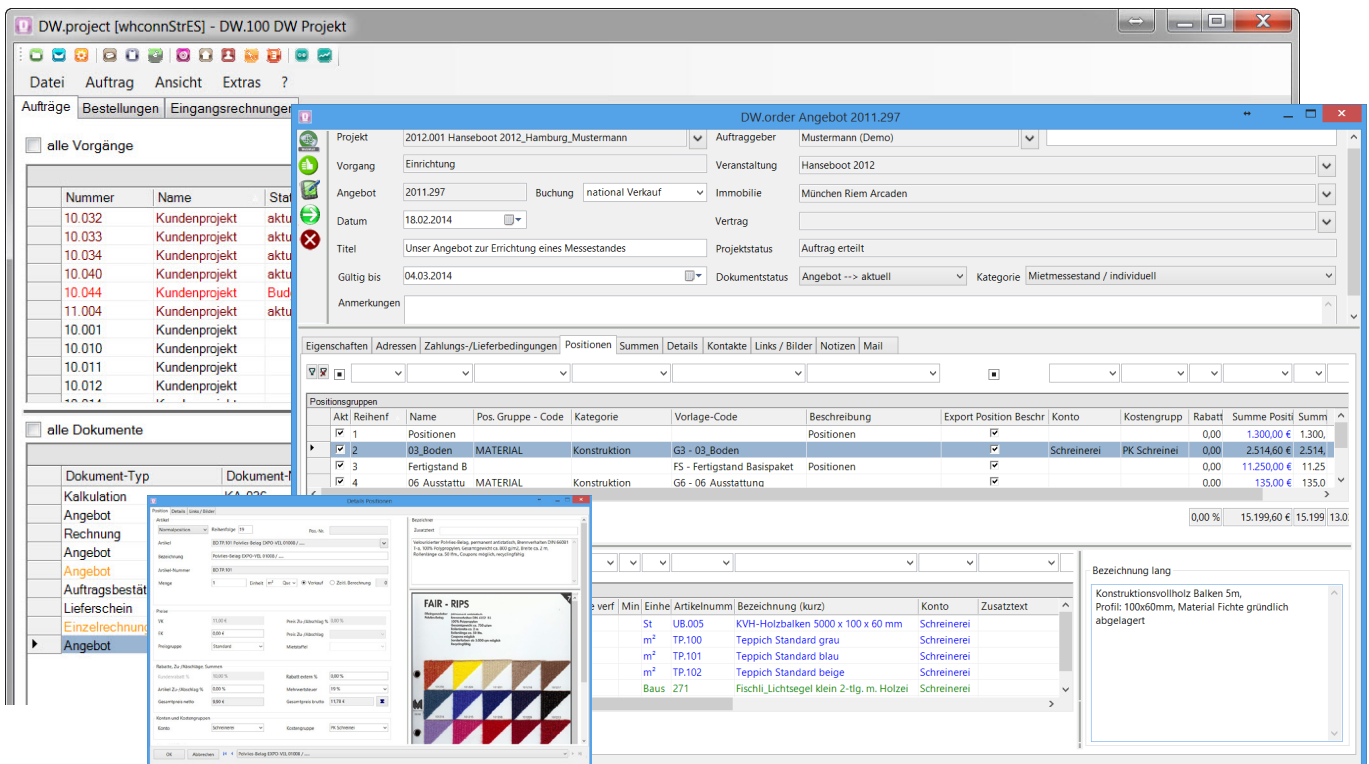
DW.project [whconnStrES] - DW.100 DW Projekt

Datei Auftrag Ansicht Extras ?

Aufträge Bestellungen Eingangsrechnungen

alle Vorgänge

| Nummer | Name | Stat |
|---|---|---|
| 10.032 | Kundenprojekt | aktu |
| 10.033 | Kundenprojekt | aktu |
| 10.034 | Kundenprojekt | aktu |
| 10.040 | Kundenprojekt | aktu |
| 10.044 | Kundenprojekt | Bud |
| 11.004 | Kundenprojekt | aktu |
| 10.001 | Kundenprojekt | |
| 10.010 | Kundenprojekt | |
| 10.011 | Kundenprojekt | |
| 10.012 | Kundenprojekt | |

alle Dokumente

| Dokument-Typ | Dokument-N |
|---|---|
| Kalkulation | KA-026 |
| Angebot | |
| Rechnung | |
| Angebot | |
| Angebot | |
| Auftragsbestät | |
| Lieferschein | |
| Einzelrechnung | |
| Angebot | |

DW.order Angebot 2011.297

Projekt 2012.001 Hanseboot 2012_Hamburg_Mustermann
Auftraggeber Mustermann (Demo)
Vorgang Einrichtung
Veranstaltung Hanseboot 2012
Angebot 2011.297 Buchung national Verkauf
Immobilie München Riem Arcaden
Datum 18.02.2014
Vertrag
Titel Unser Angebot zur Errichtung eines Messestandes
Projektstatus Auftrag erteilt
Gültig bis 04.03.2014
Dokumentstatus Angebot --> aktuell Kategorie Mietmessestand / individuell
Anmerkungen

Eigenschaften Adressen Zahlungs-/Lieferbedingungen Positionen Summen Details Kontakte Links / Bilder Notizen Mail

Positionsgruppen

| Akt | Reihenf | Name | Pos. Gruppe - Code | Kategorie | Vorlage-Code | Beschreibung | Export Position Beschr | Konto | Kostengrupp | Rabatt | Summe Positi | Summ |
|---|---|---|---|---|---|---|---|---|---|---|---|---|
| ☑ | 1 | Positionen | | | | Positionen | ☑ | | | 0,00 | 1.300,00 € | 1.300, |
| ☑ | 2 | 03_Boden | MATERIAL | Konstruktion | G3 - 03_Boden | | ☑ | Schreinerei | PK Schreinei | 0,00 | 2.514,60 € | 2.514, |
| ☑ | 3 | Fertigstand B | | | FS - Fertigstand Basispaket | Positionen | ☑ | | | 0,00 | 11.250,00 € | 11.25 |
| ☑ | 4 | 06 Ausstattu | MATERIAL | Konstruktion | G6 - 06 Ausstattung | | ☑ | | | 0,00 | 135,00 € | 135,0 |

0,00 % 15.199,60 € 15.199 13.0

| e verf | Min | Einhe | Artikelnumm | Bezeichnung (kurz) | Konto | Zusatztext |
|---|---|---|---|---|---|---|
| | | St | UB.005 | KVH-Holzbalken 5000 x 100 x 60 mm | Schreinerei | |
| | | m² | TP.100 | Teppich Standard grau | Schreinerei | |
| | | m² | TP.101 | Teppich Standard blau | Schreinerei | |
| | | m² | TP.102 | Teppich Standard beige | Schreinerei | |
| | | Baus | 271 | Fischli_Lichtsegel klein 2-tlg. m. Holzei | Schreinerei | |

Bezeichnung lang
Konstruktionsvollholz Balken 5m, Profil: 100x60mm, Material Fichte gründlich abgelagert

Details Positionen
Position Details Links / Bilder
Artikel Reihenfolge Pos.-Nr.
Artikel Bezeichnung Artikel-Nummer TP.101 Menge Einheit m² Verkauf
Preise VK EK Preisgruppe Standard
Rabatte, Zu-/Abschläge, Summen
Konten und Kostengruppen Konto Schreinerei Kostengruppe PK Schreinerei
Bezeichnen Zusatztext
FAIR - RIPS
OK Abbrechen